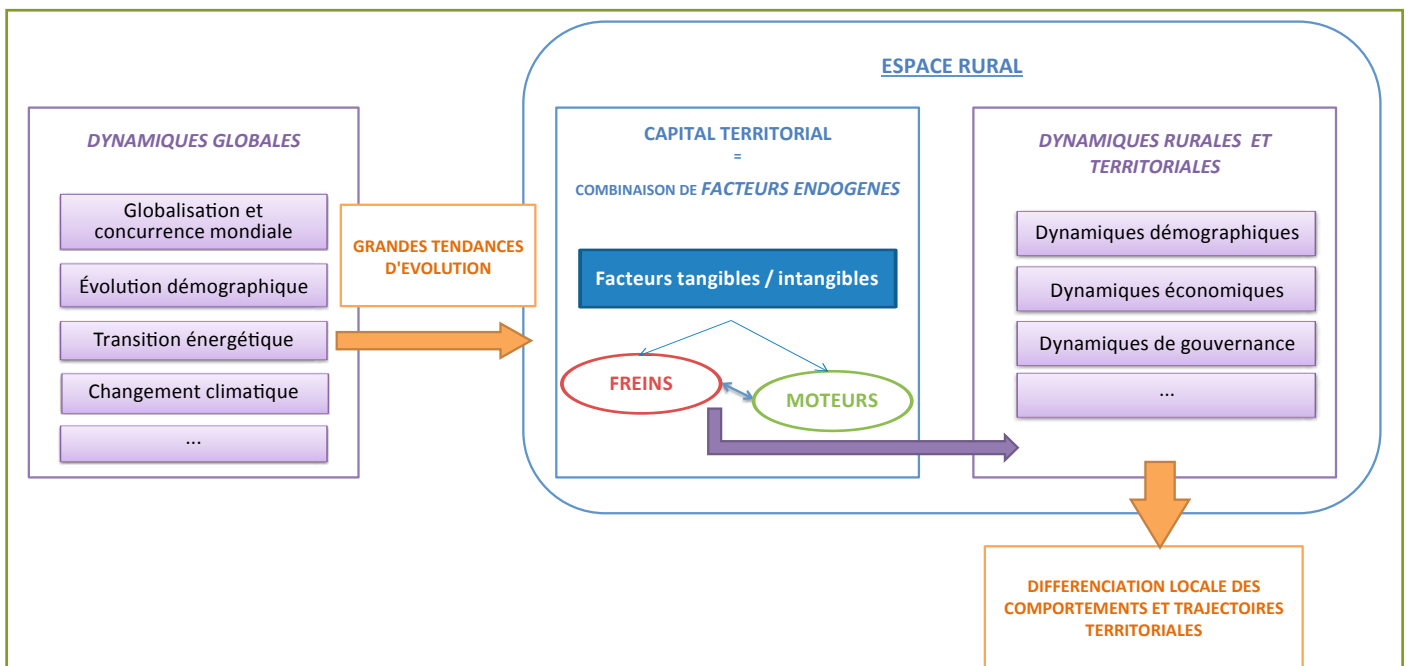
DYNAMIQUES GLOBALES

Globalisation et concurrence mondiale

Évolution démographique

Transition énergétique

Changement climatique

...

GRANDES TENDANCES D'EVOLUTION

ESPACE RURAL

CAPITAL TERRITORIAL
=
COMBINAISON DE FACTEURS ENDOGENES

Facteurs tangibles / intangibles

FREINS

MOTEURS

DYNAMIQUES RURALES ET TERRITORIALES

Dynamiques démographiques

Dynamiques économiques

Dynamiques de gouvernance

...

DIFFERENCIATION LOCALE DES COMPORTEMENTS ET TRAJECTOIRES TERRITORIALES